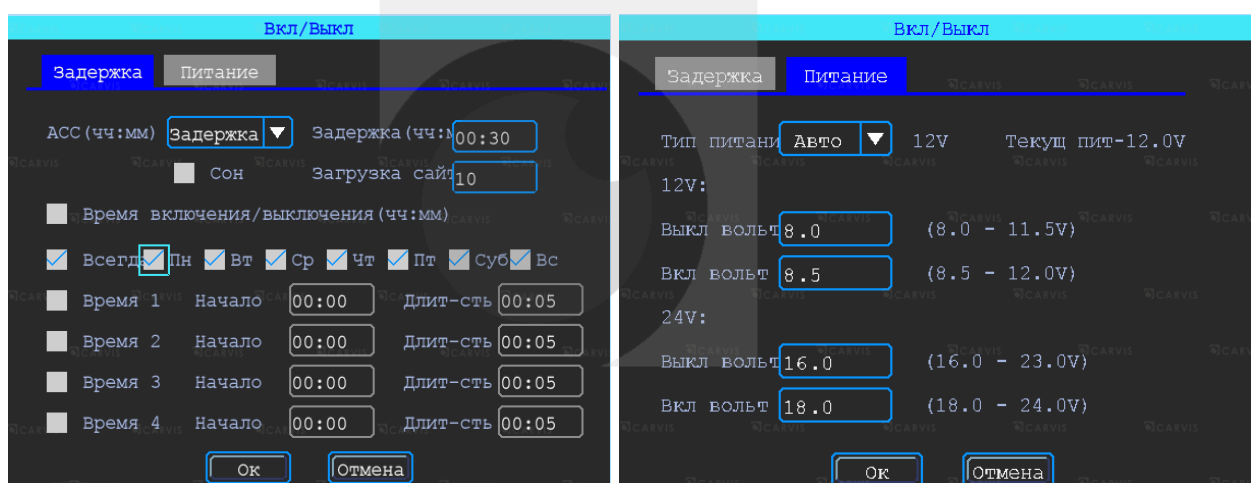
Вкл/Выкл

Задержка Питание

ACC(чч:мм) Задержка Задержка(чч:м 00:30

Сон Загрузка сайт 10

Время включения/выключения(чч:мм)

Всегда Пн Вт Ср Чт Пт Суб Вс

Время 1 Начало 00:00 Длит-сть 00:05

Время 2 Начало 00:00 Длит-сть 00:05

Время 3 Начало 00:00 Длит-сть 00:05

Время 4 Начало 00:00 Длит-сть 00:05

Ок Отмена

Вкл/Выкл

Задержка Питание

Тип питани Авто 12V Текущ пит-12.0V

12V:

Выкл вольт 8.0 (8.0 - 11.5V)

Вкл вольт 8.5 (8.5 - 12.0V)

24V:

Выкл вольт 16.0 (16.0 - 23.0V)

Вкл вольт 18.0 (18.0 - 24.0V)

Ок Отмена